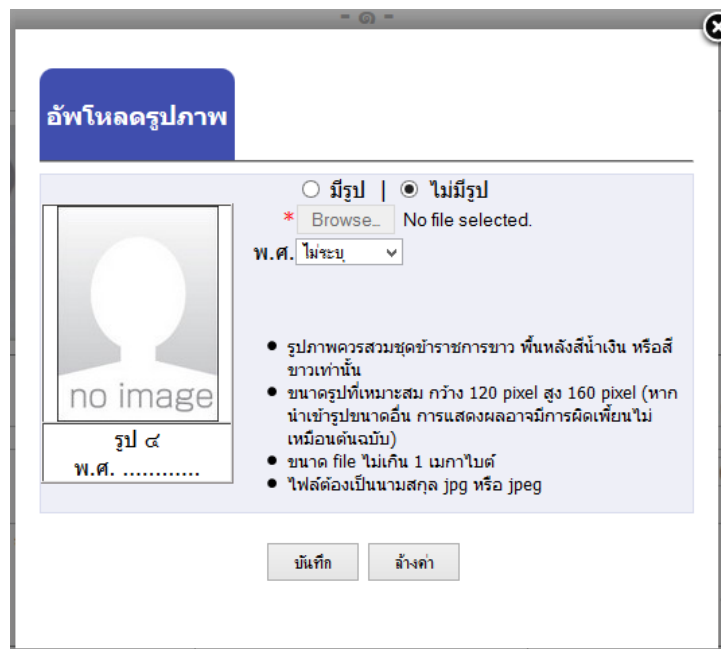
อัพโหลดรูปภาพ

no image

รูป ๔
พ.ศ. ............

○ มีรูป | ◉ ไม่มีรูป
* Browse... No file selected.
พ.ศ. ไม่ระบุ

- รูปภาพควรสวมชุดข้าราชการขาว พื้นหลังสีน้ำเงิน หรือสีขาวเท่านั้น
- ขนาดรูปที่เหมาะสม กว้าง 120 pixel สูง 160 pixel (หากนำเข้ารูปขนาดอื่น การแสดงผลอาจมีการผิดเพี้ยนไม่เหมือนต้นฉบับ)
- ขนาด file ไม่เกิน 1 เมกาไบต์
- ไฟล์ต้องเป็นนามสกุล jpg หรือ jpeg

บันทึก ล้างค่า